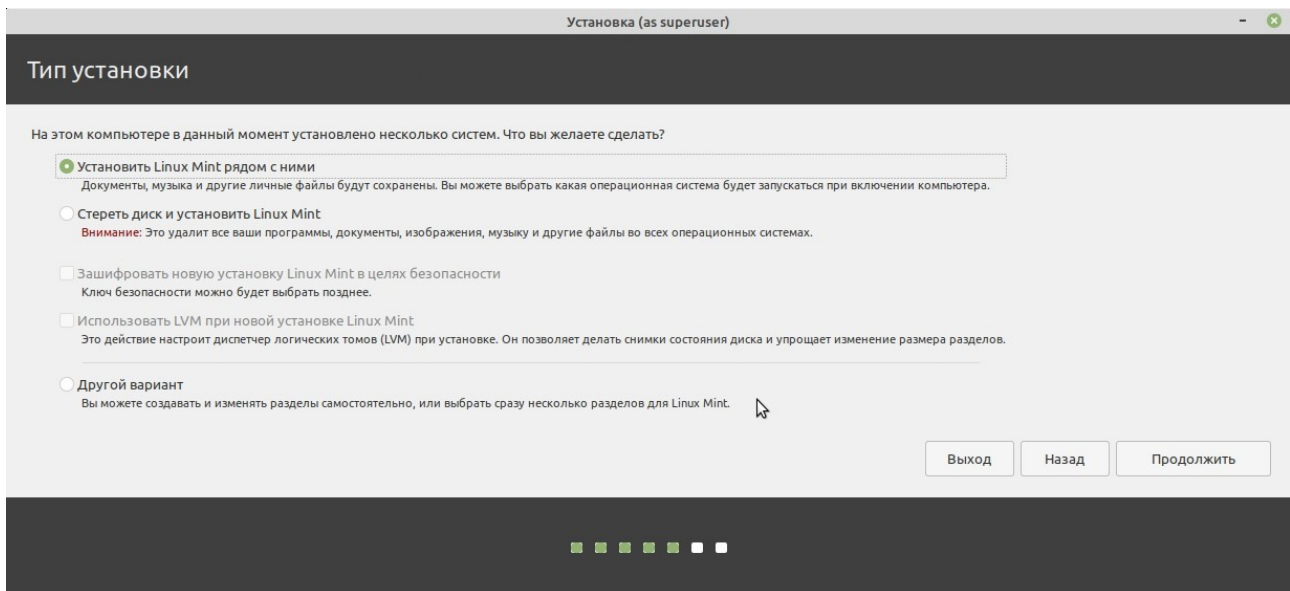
Установка (as superuser)

Тип установки

На этом компьютере в данный момент установлено несколько систем. Что вы желаете сделать?

Установить Linux Mint рядом с ними
Документы, музыка и другие личные файлы будут сохранены. Вы можете выбрать какая операционная система будет запускаться при включении компьютера.

Стереть диск и установить Linux Mint
Внимание: Это удалит все ваши программы, документы, изображения, музыку и другие файлы во всех операционных системах.

Зашифровать новую установку Linux Mint в целях безопасности
Ключ безопасности можно будет выбрать позднее.

Использовать LVM при новой установке Linux Mint
Это действие настроит диспетчер логических томов (LVM) при установке. Он позволяет делать снимки состояния диска и упрощает изменение размера разделов.

Другой вариант
Вы можете создавать и изменять разделы самостоятельно, или выбрать сразу несколько разделов для Linux Mint.

Выход
Назад
Продолжить